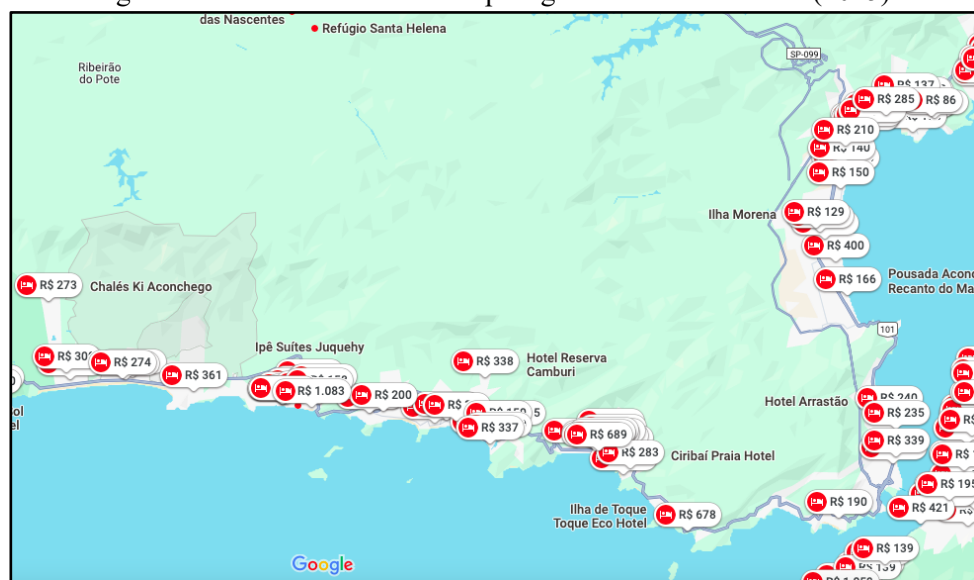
das Nascentes
Refúgio Santa Helena
Ribeirão do Pote
SP-099
R$ 137
R$ 285
R$ 86
R$ 210
R$ 140
R$ 150
Ilha Morena
R$ 129
R$ 400
R$ 166
Pousada Acon
Recanto do Ma
R$ 273
Chalés Ki Aconchego
101
Ipê Suítes Juquehy
R$ 30
R$ 274
R$ 361
R$ 338
Hotel Reserva Camburi
R$ 1.083
R$ 200
R$ 337
R$ 689
R$ 283
Ciribaí Praia Hotel
Hotel Arrastão
R$ 240
R$ 235
R$ 339
R$ 195
R$ 190
R$ 421
Ilha de Toque
Toque Eco Hotel
R$ 678
R$ 139
Google